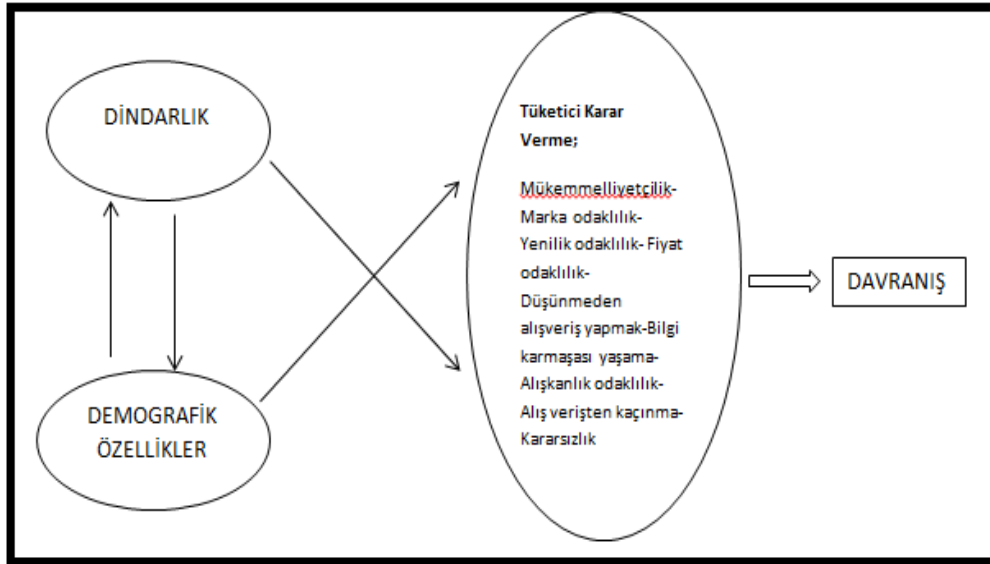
DİNDARLIK

DEMOGRAFİK ÖZELLİKLER

Tüketici Karar Verme;

Mükemmeliyetçilik-Marka odaklılık-Yenilik odaklılık- Fiyat odaklılık-Düşünmeden alışveriş yapmak-Bilgi karmaşası yaşama-Alışkanlık odaklılık-Alış verişten kaçınma-Kararsızlık

DAVRANIŞ